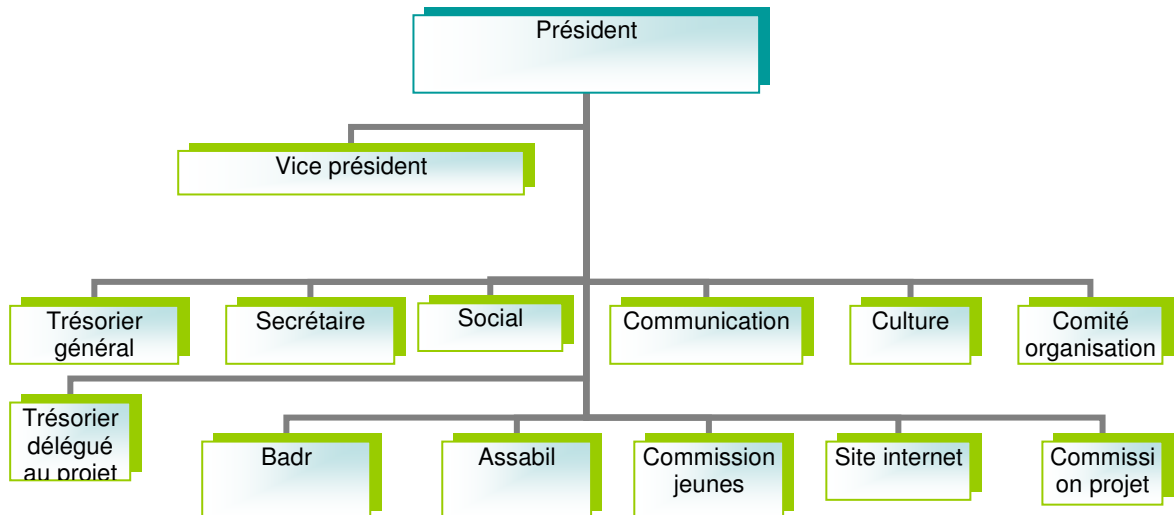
Président

Vice président

Trésorier général

Secrétaire

Social

Communication

Culture

Comité organisation

Trésorier délégué au projet

Badr

Assabil

Commission jeunes

Site internet

Commissi on projet